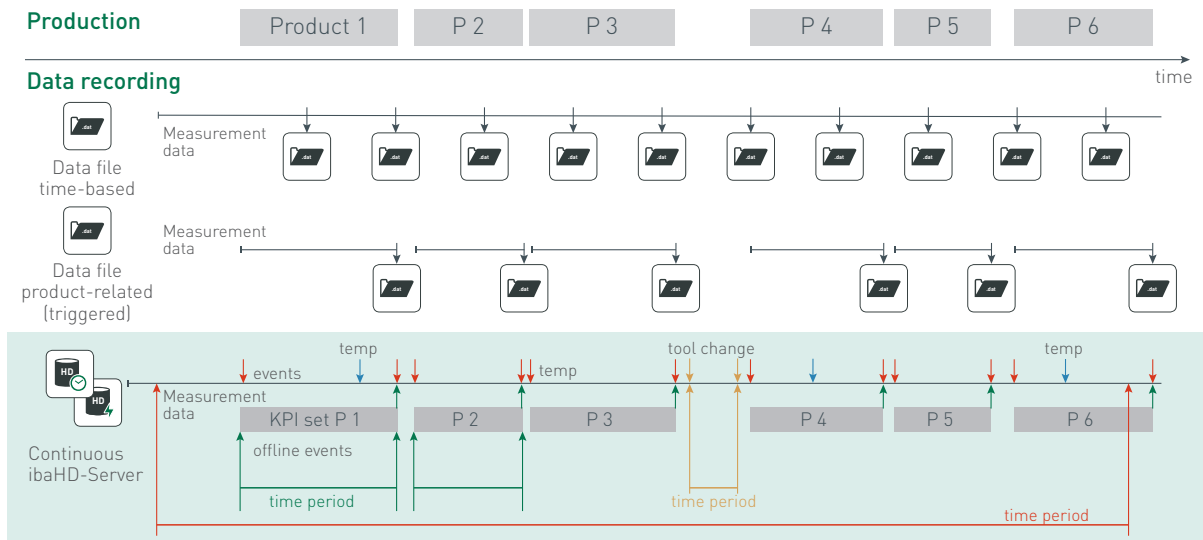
Production

Product 1 | P 2 | P 3 | P 4 | P 5 | P 6

time

Data recording

.dat

Data file time-based

Measurement data

.dat .dat .dat .dat .dat .dat .dat .dat .dat .dat

.dat

Data file product-related (triggered)

Measurement data

.dat .dat .dat .dat .dat .dat

HD

HD

Continuous ibaHD-Server

events

temp

temp

tool change

temp

Measurement data

KPI set P 1

P 2

P 3

P 4

P 5

P 6

offline events

time period

time period

time period